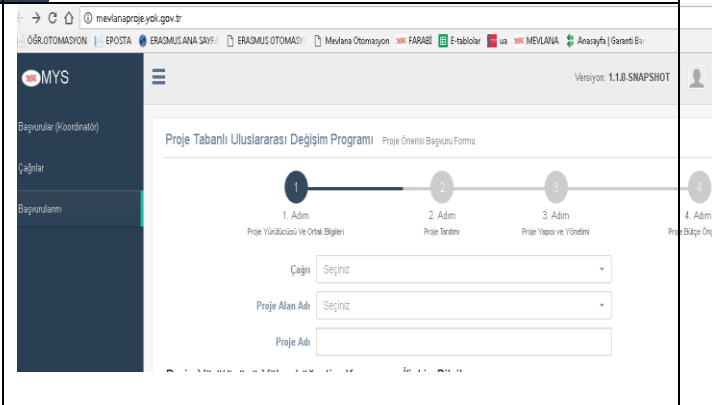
mevlanaproje.yok.gov.tr

ÖĞR.OTOMASYON | EPOSTA | ERASMUS ANA SAYFA | ERASMUS OTOMASY | Mevlana Otomasyon | FARABİ | E-tablolar | ua | MEVLANA | Anasayfa | Garanti Ba

MYS

Versiyon: 1.1.0-SNAPSHOT

Başvurular (Koordinatör)

Çağrılar

Başvurularım

Proje Tabanlı Uluslararası Değişim Programı Proje Önerisi Başvuru Formu

1

1. Adım
Proje Yürütücüsü Ve Ortak Bilgileri

2

2. Adım
Proje Tanıtımı

3

3. Adım
Proje Yapısı ve Yönetimi

4

4. Adım
Proje Bütçe Ön

Çağrı Seçiniz

Proje Alan Adı Seçiniz

Proje Adı

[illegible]